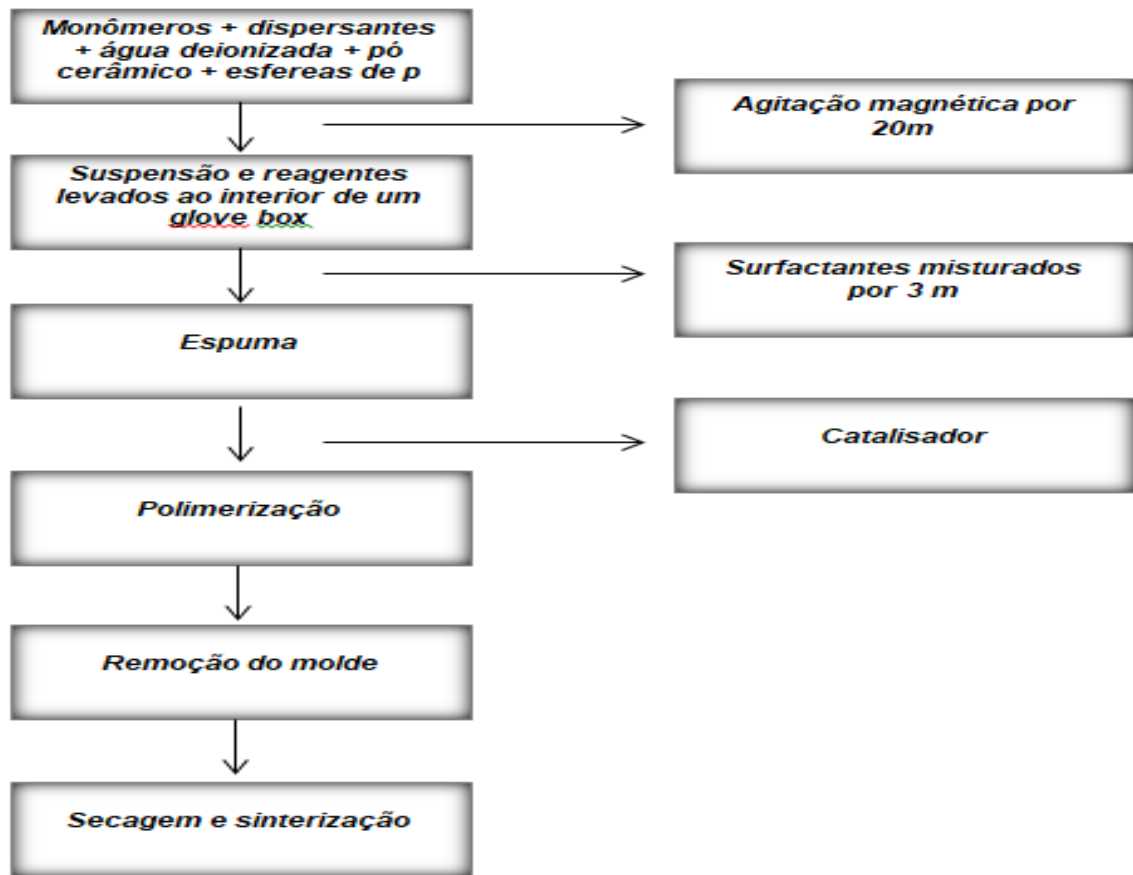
Monômeros + dispersantes + água deionizada + pó cerâmico + esfereas de p

Agitação magnética por 20m

Suspensão e reagentes levados ao interior de um glove box

Surfactantes misturados por 3 m

Espuma

Catalisador

Polimerização

Remoção do molde

Secagem e sinterização